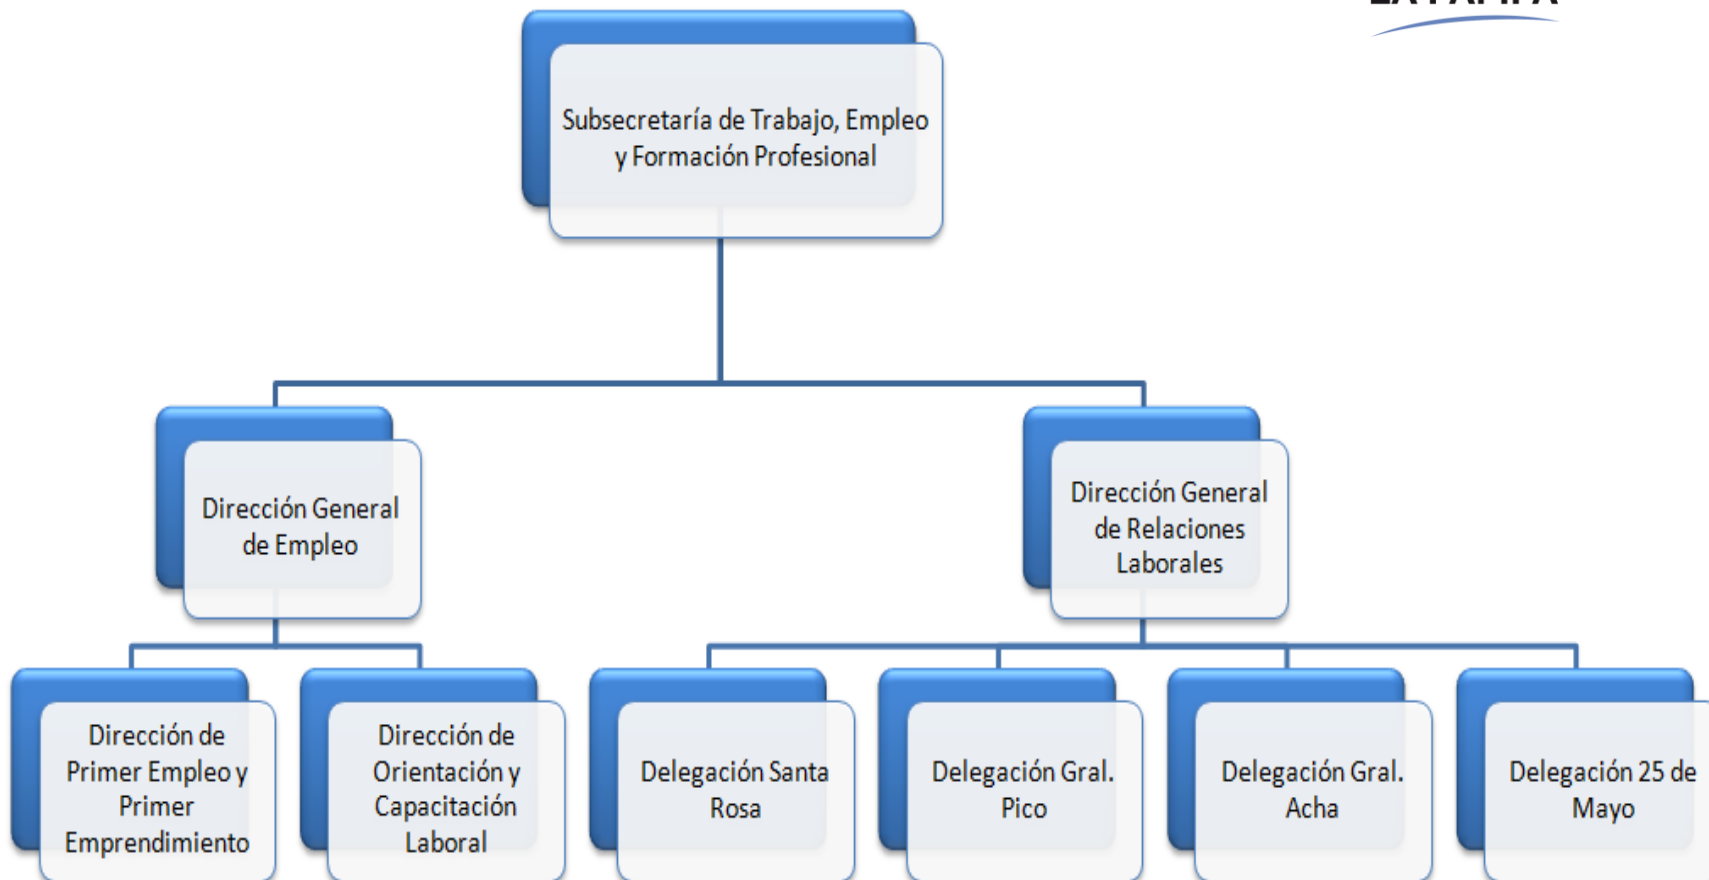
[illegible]

Subsecretaría de Trabajo, Empleo y Formación Profesional

Dirección General de Empleo

Dirección General de Relaciones Laborales

Dirección de Primer Empleo y Primer Emprendimiento

Dirección de Orientación y Capacitación Laboral

Delegación Santa Rosa

Delegación Gral. Pico

Delegación Gral. Acha

Delegación 25 de Mayo